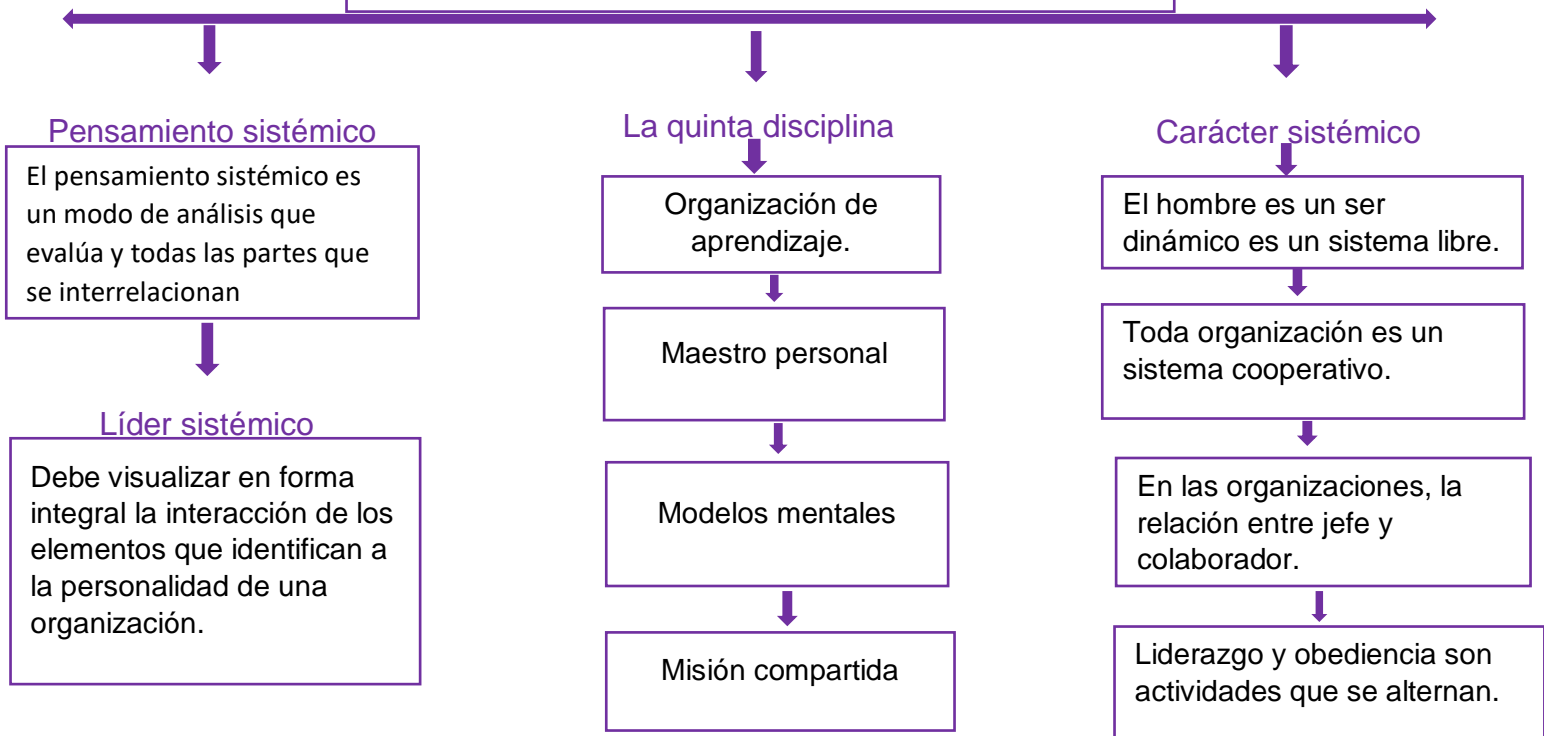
Pensamiento sistémico

El pensamiento sistémico es un modo de análisis que evalúa y todas las partes que se interrelacionan

Líder sistémico

Debe visualizar en forma integral la interacción de los elementos que identifican a la personalidad de una organización.

La quinta disciplina

Organización de aprendizaje.

Maestro personal

Modelos mentales

Misión compartida

Carácter sistémico

El hombre es un ser dinámico es un sistema libre.

Toda organización es un sistema cooperativo.

En las organizaciones, la relación entre jefe y colaborador.

Liderazgo y obediencia son actividades que se alternan.